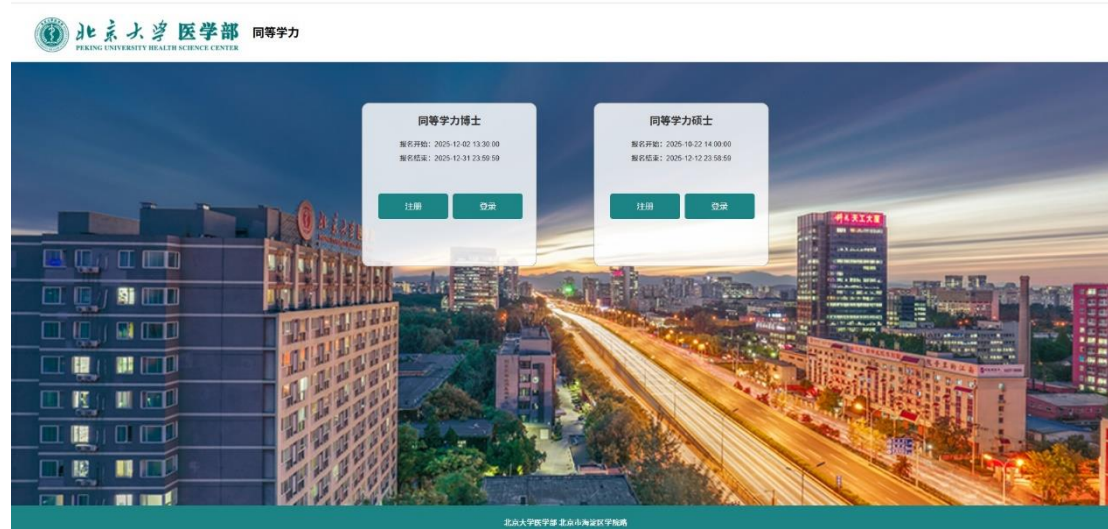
北京大学 医学部
PEKING UNIVERSITY HEALTH SCIENCE CENTER
同等学力

同等学力博士
报名开始：2025-12-02 13:30:00
报名结束：2025-12-31 23:59:59
注册
登录

同等学力硕士
报名开始：2025-10-22 14:00:00
报名结束：2025-12-12 23:59:59
注册
登录

北京大学医学部 北京市海淀区学院路